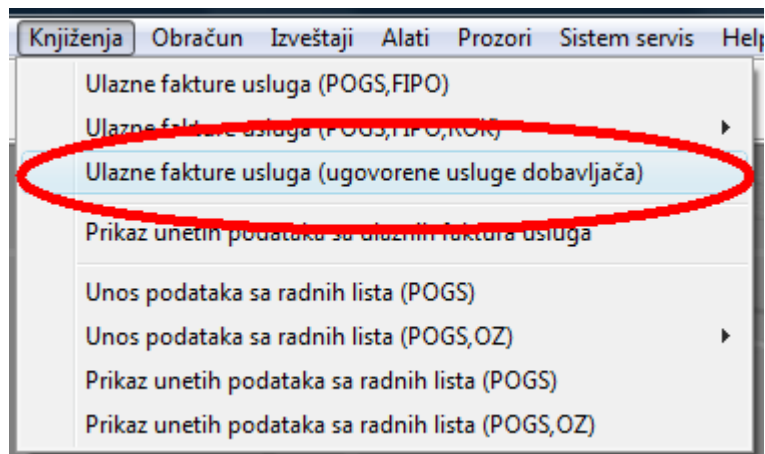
Knjiženja Obračun Izveštaji Alati Prozori Sistem servis Help

Ulazne fakture usluga (POGS,FIPO)
Ulazne fakture usluga (POGS,FIPO,KOR)
Ulazne fakture usluga (ugovorene usluge dobavljača)
Prikaz unetih podataka sa ulaznih faktura usluga
Unos podataka sa radnih lista (POGS)
Unos podataka sa radnih lista (POGS,OZ)
Prikaz unetih podataka sa radnih lista (POGS)
Prikaz unetih podataka sa radnih lista (POGS,OZ)